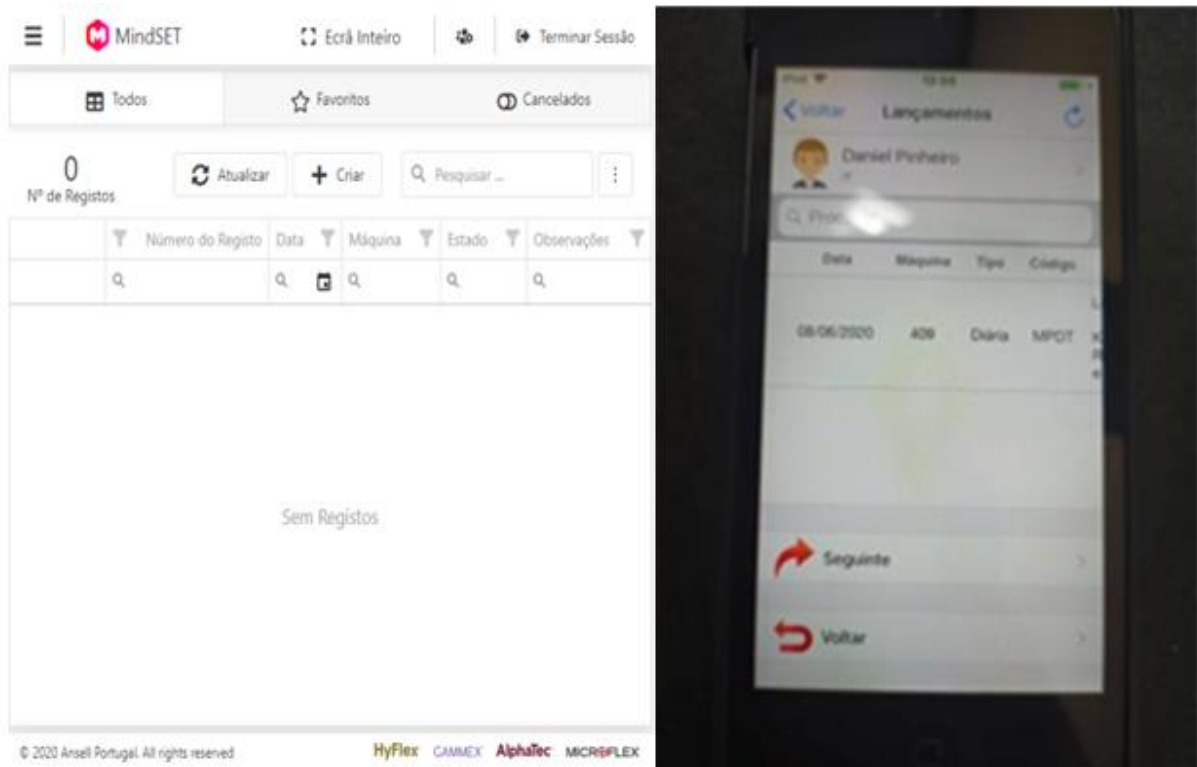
MindSET

Ecrã Inteiro

Terminar Sessão

Todos

Favoritos

Cancelados

0
Nº de Registos

Atualizar

Criar

Pesquisar ...

| | Número do Registo | Data | Máquina | Estado | Observações |
|---|---|---|---|---|---|

Sem Registos

© 2020 Ansell Portugal. All rights reserved

HyFlex CAMMEX AlphaTec MICROFLEX

iPad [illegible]

Voltar

Lançamentos

Daniel Pinheiro

Pro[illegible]

| Data | Máquina | Tipo | Código |
|---|---|---|---|
| 08/06/2020 | 409 | Diária | MPOT |

Seguinte

Voltar